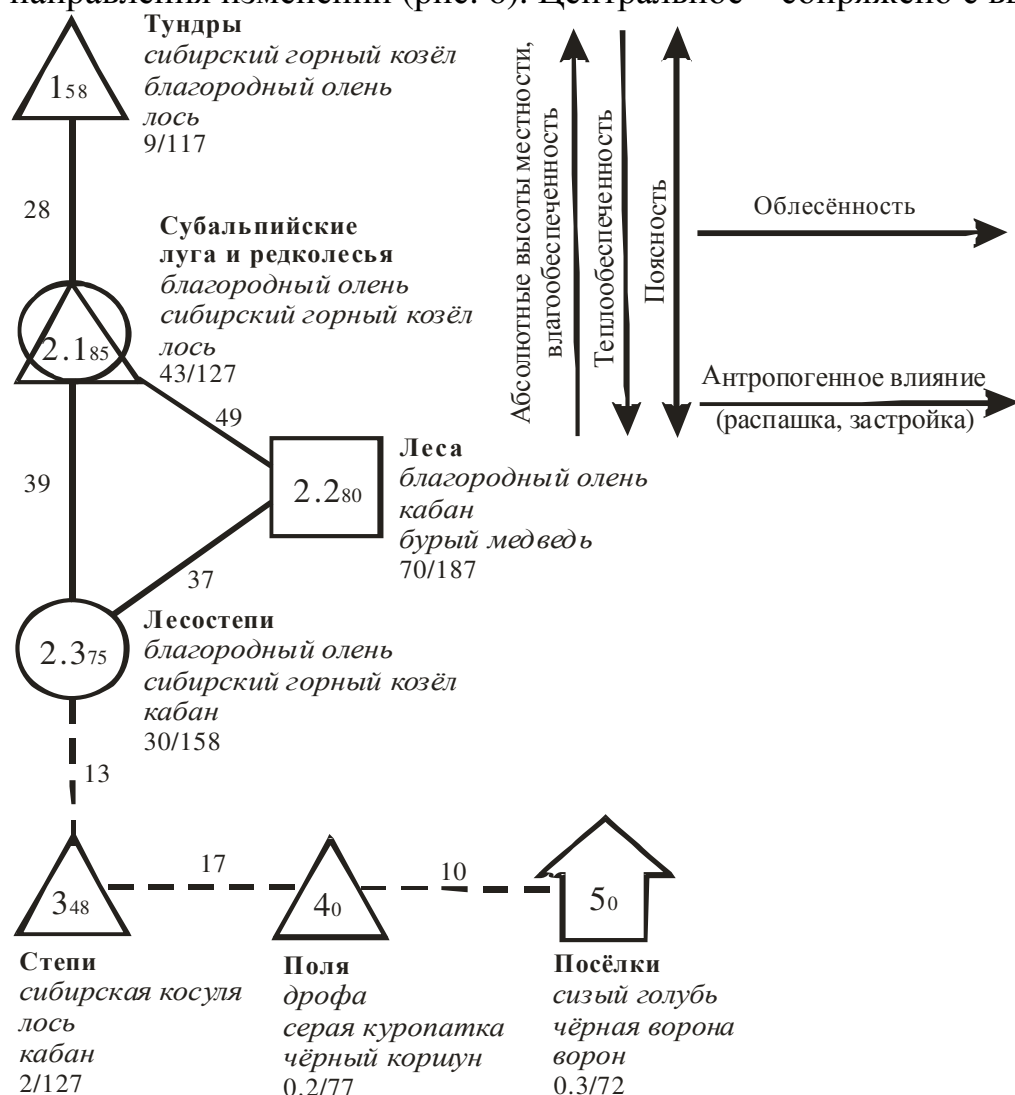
направления изменений (рис. 6). Центральное – сопряжено с вы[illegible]

Тундры
сибирский горный козёл
благородный олень
лось
9/117

$1_{58}$

28

Субальпийские луга и редколесья
благородный олень
сибирский горный козёл
лось
43/127

$2.1_{85}$

Абсолютные высоты местности, влагообеспеченность

Теплообеспеченность

Поясность

Облесённость

Антропогенное влияние (распашка, застройка)

49

39

$2.2_{80}$

Леса
благородный олень
кабан
бурый медведь
70/187

37

$2.3_{75}$

Лесостепи
благородный олень
сибирский горный козёл
кабан
30/158

13

$3_{48}$

17

$4_{0}$

10

$5_{0}$

Степи
сибирская косуля
лось
кабан
2/127

Поля
дрофа
серая куропатка
чёрный коршун
0.2/77

Посёлки
сизый голубь
чёрная ворона
ворон
0.3/72